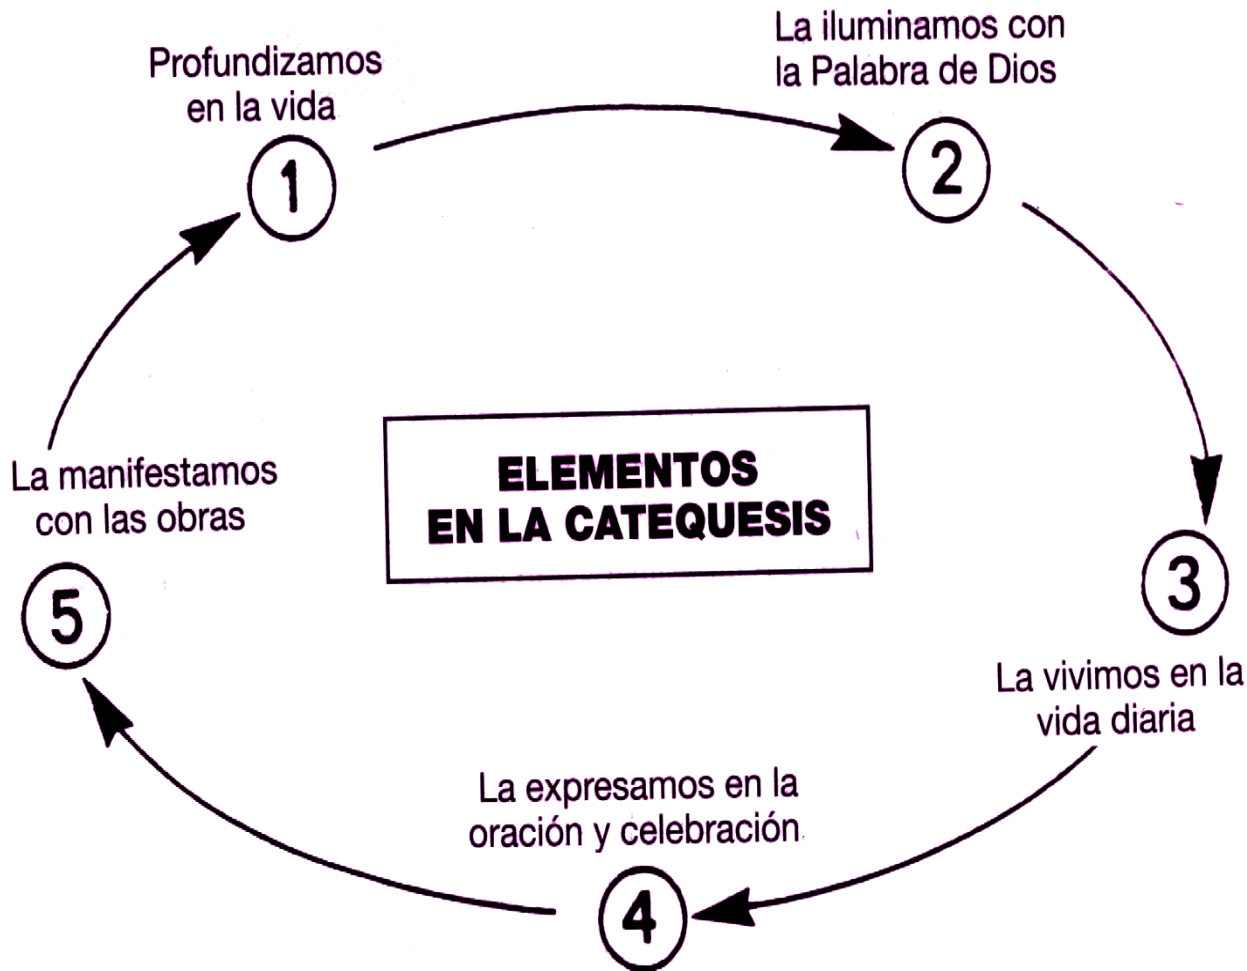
Profundizamos en la vida

1

La iluminamos con la Palabra de Dios

2

ELEMENTOS EN LA CATEQUESIS

3

La vivimos en la vida diaria

La expresamos en la oración y celebración

4

5

La manifestamos con las obras